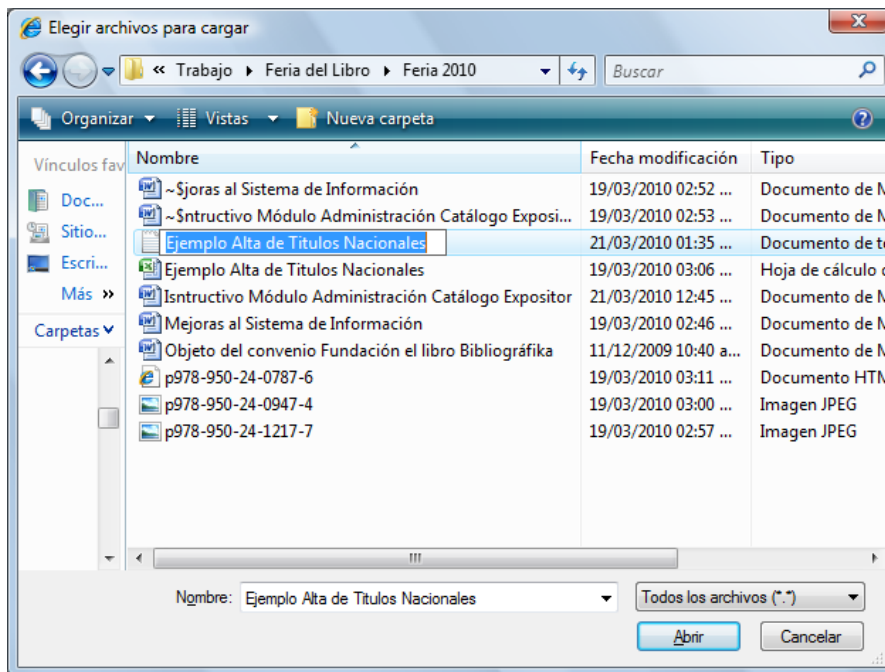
Elegir archivos para cargar

« Trabajo ▸ Feria del Libro ▸ Feria 2010

Buscar

Organizar ▾ Vistas ▾ Nueva carpeta

Vínculos fav

Doc...

Sitio...

Escri...

Más »

Carpetas

| Nombre | Fecha modificación | Tipo |
|---|---|---|
| ~$joras al Sistema de Información | 19/03/2010 02:52 ... | Documento de M |
| ~$ntructivo Módulo Administración Catálogo Exposi... | 19/03/2010 02:53 ... | Documento de M |
| Ejemplo Alta de Titulos Nacionales | 21/03/2010 01:35 ... | Documento de te |
| Ejemplo Alta de Titulos Nacionales | 19/03/2010 03:06 ... | Hoja de cálculo d |
| Isntructivo Módulo Administración Catálogo Expositor | 21/03/2010 12:45 ... | Documento de M |
| Mejoras al Sistema de Información | 19/03/2010 02:46 ... | Documento de M |
| Objeto del convenio Fundación el libro Bibliográfika | 11/12/2009 10:40 a... | Documento de M |
| p978-950-24-0787-6 | 19/03/2010 03:11 ... | Documento HTM |
| p978-950-24-0947-4 | 19/03/2010 03:00 ... | Imagen JPEG |
| p978-950-24-1217-7 | 19/03/2010 02:57 ... | Imagen JPEG |

Nombre: Ejemplo Alta de Titulos Nacionales

Todos los archivos (*.*)

Abrir

Cancelar